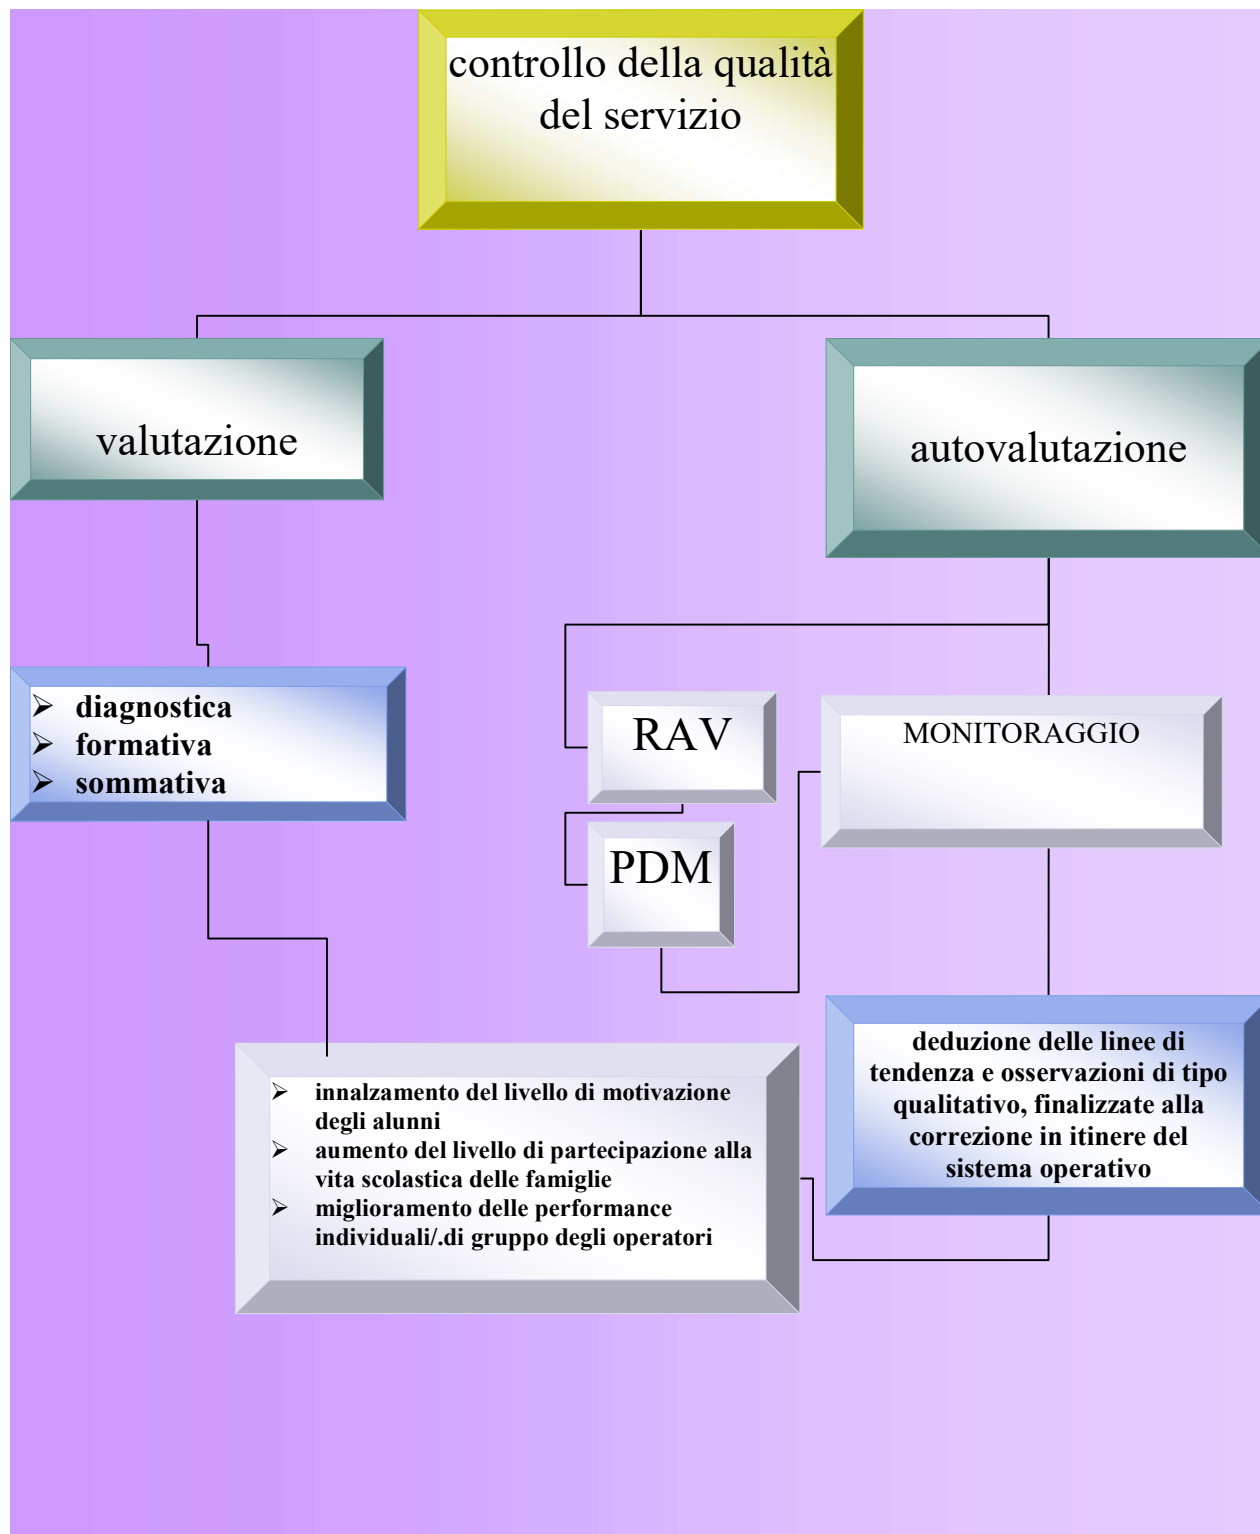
controllo della qualità del servizio

valutazione

autovalutazione

- diagnostica
- formativa
- sommativa

RAV

PDM

MONITORAGGIO

deduzione delle linee di tendenza e osservazioni di tipo qualitativo, finalizzate alla correzione in itinere del sistema operativo

- innalzamento del livello di motivazione degli alunni
- aumento del livello di partecipazione alla vita scolastica delle famiglie
- miglioramento delle performance individuali/.di gruppo degli operatori